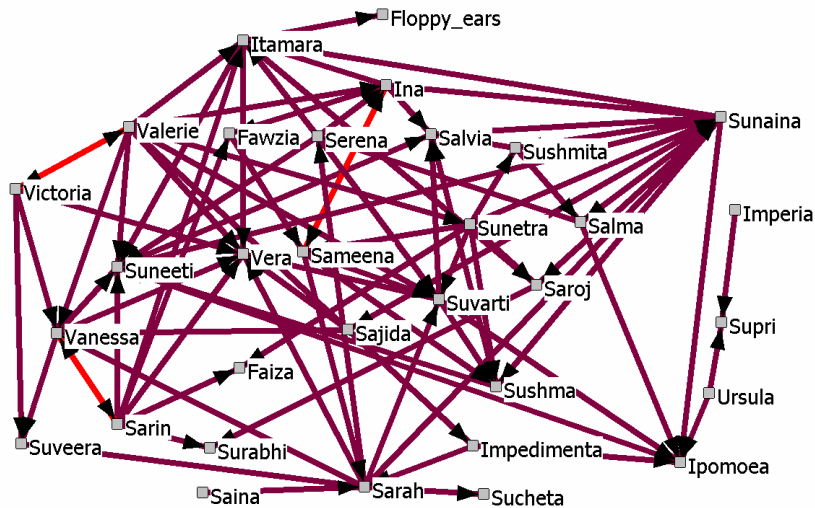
Floppy_ears
Itamara
Ina
Valerie
Fawzia
Serena
Salvia
Sushmita
Sunaina
Victoria
Imperia
Sunetra
Salma
Suneeti
Vera
Sameena
Saroj
Suvarti
Supri
Vanessa
Sajida
Faiza
Sushma
Ursula
Sarin
Suveera
Surabhi
Impedimenta
Ipomoea
Saina
Sarah
Sucheta